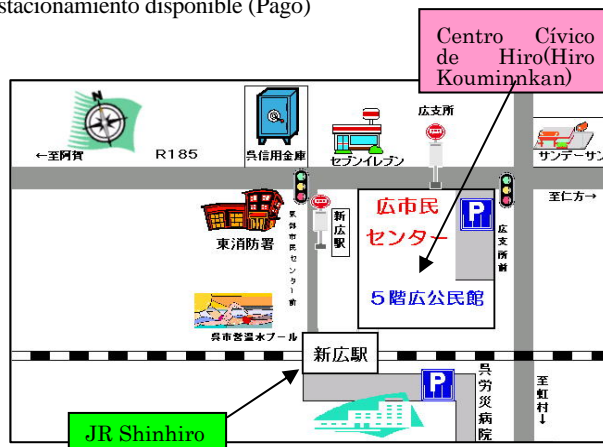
stacionamiento disponible (Pago)

Centro Cívico de Hiro(Hiro Kouminnkan)

←至阿賀
R185
呉信用金庫
セブンイレブン
広支所
サンデーサン
至仁方→
東消防署
呉市民センター前
新広駅
広市民センター
P
広支所前
5階広公民館
呉市営温水プール
新広駅
呉労災病院
P
至虹村↓
JR Shinhiro